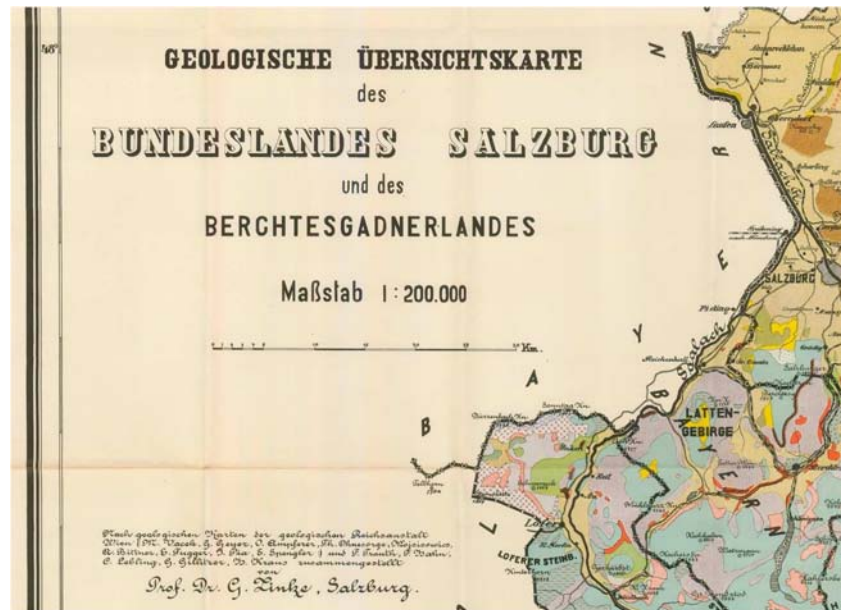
48°

GEOLOGISCHE ÜBERSICHTSKARTE

des

BUNDESLANDES SALZBURG

und des

BERCHTESGADNERLANDES

Maßstab 1 : 200.000

Km.

N

R

E

Y

A

B

SALZBURG

LATTEN-GEBIRGE

LOFERER STEINB.

Nach geologischen Karten der geologischen Reichsanstalt Wien (M. Vacek, G. Geyer, O. Ampferer, Th. Ohnesorge, Mojsisovics, A. Bittner, E. Fugger, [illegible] und F. Trauth, F. Hahn, E. Lebling, G. Gillitzer, W. Krans zusammengestellt von

Prof. Dr. G. Zinke, Salzburg.